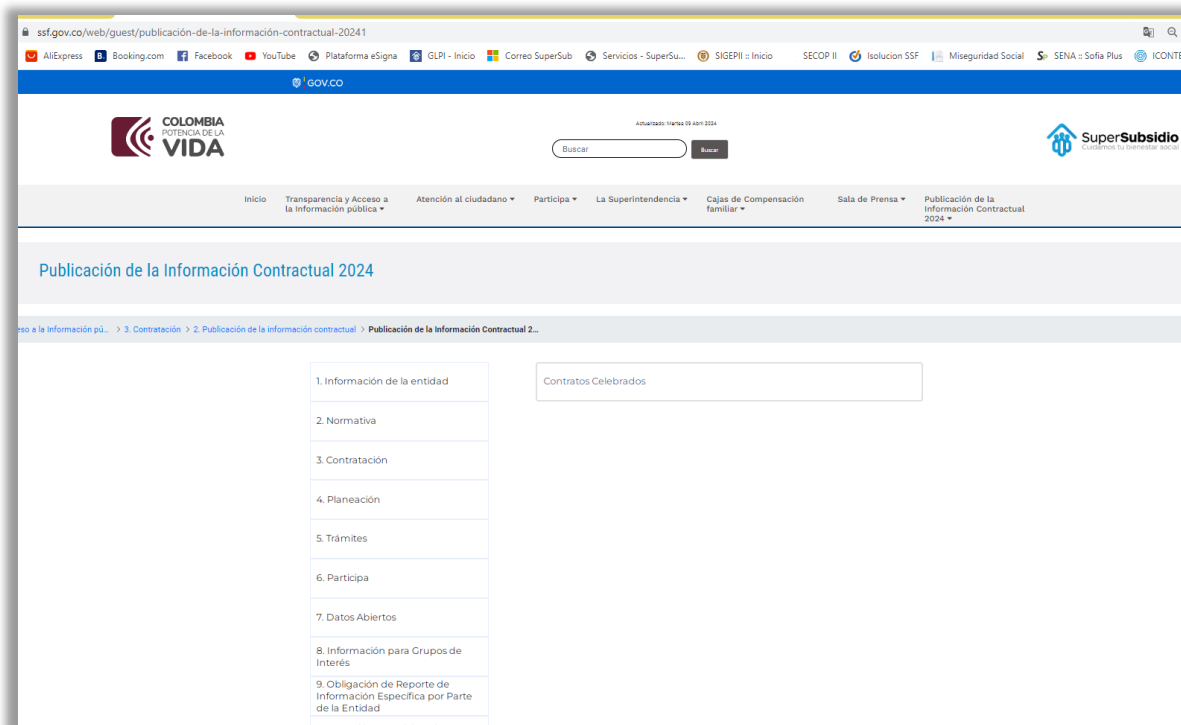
ssf.gov.co/web/guest/publicación-de-la-información-contractual-20241

AliExpress Booking.com Facebook YouTube Plataforma eSigna GLPI - Inicio Correo SuperSub Servicios - SuperSu... SIGEPII :: Inicio SECOP II Isolucion SSF Miseguridad Social SENA :: Sofia Plus ICONTE

GOV.CO

COLOMBIA POTENCIA DE LA VIDA

Actualizado: Martes 09 Abril 2024

Buscar Buscar

SuperSubsidio Cuidamos tu bienestar social

Inicio Transparencia y Acceso a la Información pública Atención al ciudadano Participa La Superintendencia Cajas de Compensación familiar Sala de Prensa Publicación de la Información Contractual 2024

Publicación de la Información Contractual 2024

eso a la Información pú... > 3. Contratación > 2. Publicación de la información contractual > Publicación de la Información Contractual 2...

1. Información de la entidad

2. Normativa

3. Contratación

4. Planeación

5. Trámites

6. Participa

7. Datos Abiertos

8. Información para Grupos de Interés

9. Obligación de Reporte de Información Específica por Parte de la Entidad

Contratos Celebrados